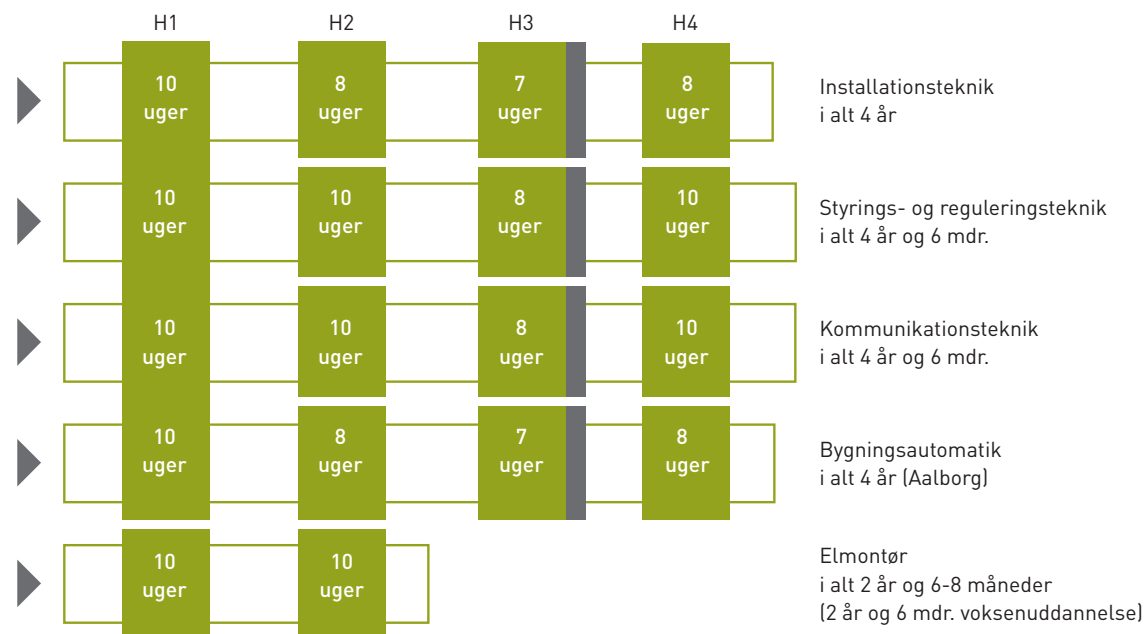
H1 H2 H3 H4

10 uger
8 uger
7 uger
8 uger
Installationsteknik
i alt 4 år

10 uger
10 uger
8 uger
10 uger
Styrings- og reguleringsteknik
i alt 4 år og 6 mdr.

10 uger
10 uger
8 uger
10 uger
Kommunikationsteknik
i alt 4 år og 6 mdr.

10 uger
8 uger
7 uger
8 uger
Bygningsautomatik
i alt 4 år (Aalborg)

10 uger
10 uger
Elmontør
i alt 2 år og 6-8 måneder
(2 år og 6 mdr. voksenuddannelse)